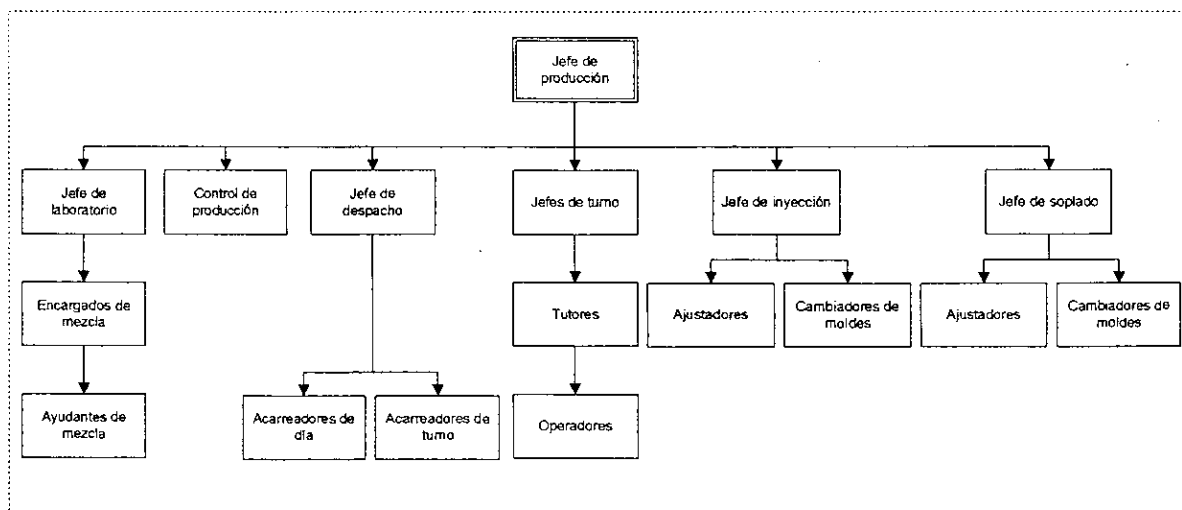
Jefe de producción

Jefe de laboratorio

Control de producción

Jefe de despacho

Jefes de turno

Jefe de inyección

Jefe de soplado

Encargados de mezcla

Ayudantes de mezcla

Acarreadores de día

Acarreadores de turno

Tutores

Operadores

Ajustadores

Cambiadores de moldes

Ajustadores

Cambiadores de moldes